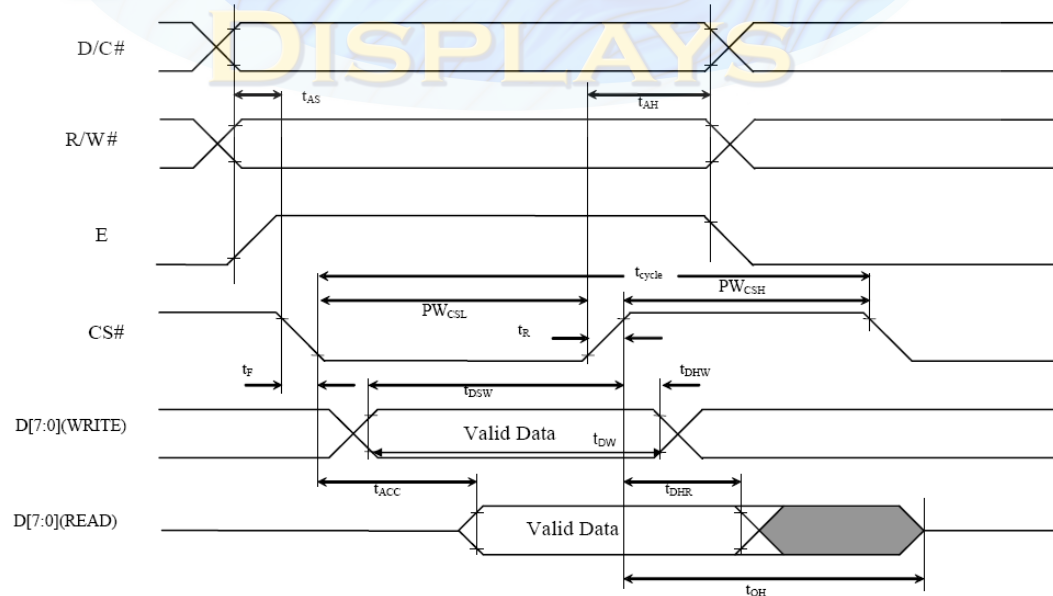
DISPLAYS

D/C#

$t_{AS}$

$t_{AH}$

R/W#

E

$t_{cycle}$

$PW_{CSL}$

$PW_{CSH}$

CS#

$t_R$

$t_F$

$t_{DSW}$

$t_{DHW}$

D[7:0](WRITE)

Valid Data

$t_{DW}$

$t_{ACC}$

$t_{DHR}$

D[7:0](READ)

Valid Data

$t_{OH}$